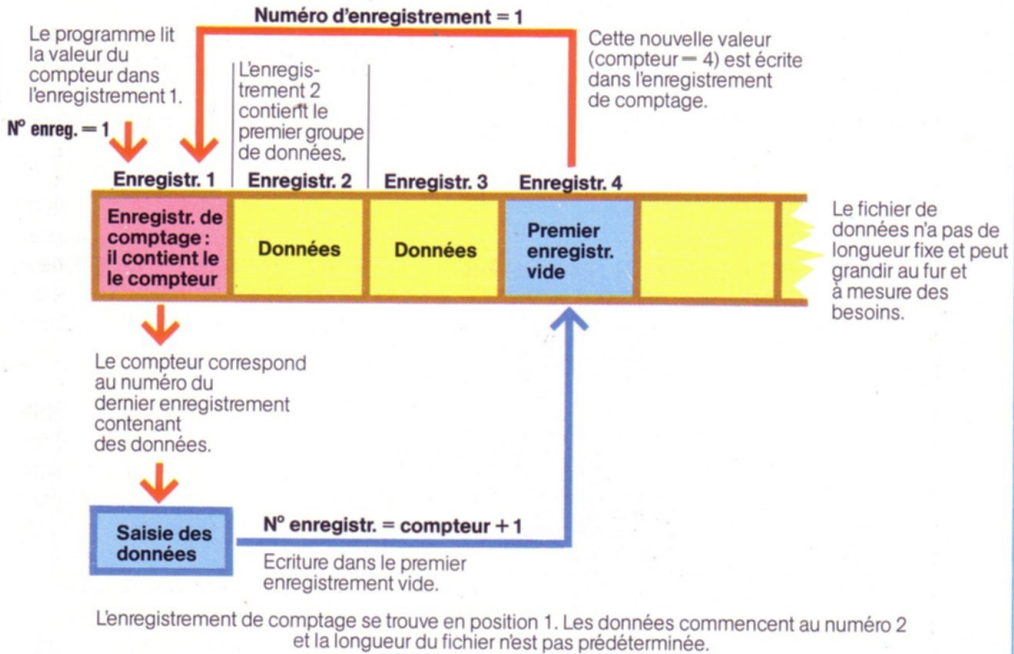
Numéro d'enregistrement = 1

Le programme lit la valeur du compteur dans l'enregistrement 1.

L'enregistrement 2 contient le premier groupe de données.

Cette nouvelle valeur (compteur = 4) est écrite dans l'enregistrement de comptage.

N° enreg. = 1

Enregistr. 1

Enregistr. 2

Enregistr. 3

Enregistr. 4

Enregistr. de comptage : il contient le le compteur

Données

Données

Premier enregistr. vide

Le fichier de données n'a pas de longueur fixe et peut grandir au fur et à mesure des besoins.

Le compteur correspond au numéro du dernier enregistrement contenant des données.

Saisie des données

N° enregistr. = compteur + 1

Ecriture dans le premier enregistrement vide.

L'enregistrement de comptage se trouve en position 1. Les données commencent au numéro 2 et la longueur du fichier n'est pas prédéterminée.